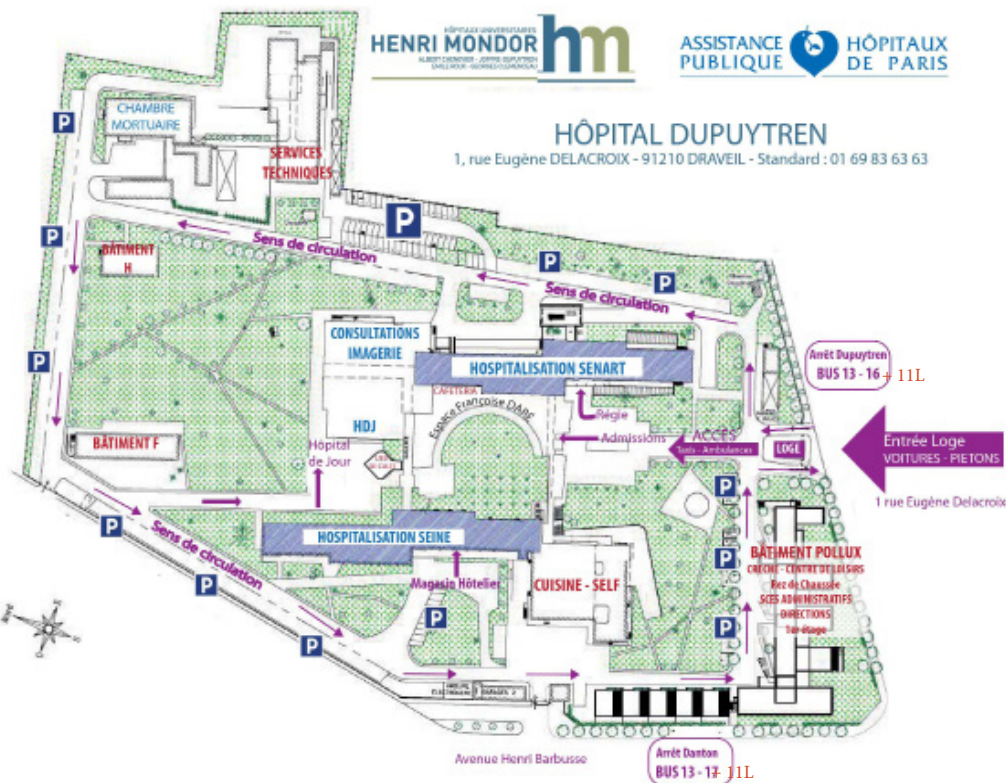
HÔPITAUX UNIVERSITAIRES
HENRI MONDOR
ALBERT CHENEVIER - JOFFRE DUPUYTREN
ÉMILE ROUX - GEORGES CLEMENCEAU
hm

ASSISTANCE PUBLIQUE HÔPITAUX DE PARIS

HÔPITAL DUPUYTREN
1, rue Eugène DELACROIX - 91210 DRAVEIL - Standard : 01 69 83 63 63

CHAMBRE MORTUAIRE
P
SERVICES TECHNIQUES
P
P
BÂTIMENT H
Sens de circulation
P
P
Sens de circulation
CONSULTATIONS IMAGERIE
HOSPITALISATION SENART
P
Arrêt Dupuytren
BUS 13 - 16 + 11L
CAFETERIA
HDJ
Espace Françoise DARC
Régie
Admissions
ACCÈS
Taxis - Ambulances
LOGE
Entrée Loge
VOITURES - PIETONS
1 rue Eugène Delacroix
BÂTIMENT F
Hôpital de Jour
P
P
Sens de circulation
HOSPITALISATION SEINE
P
BÂTIMENT POLLUX
CRECHE - CENTRE DE LOISIRS
Rez de Chaussée
SCES ADMINISTRATIFS
DIRECTIONS
1er étage
P
Magasin Hôtelier
CUISINE - SELF
P
P
P
P
Avenue Henri Barbusse
Arrêt Danton
BUS 13 - 17 + 11L